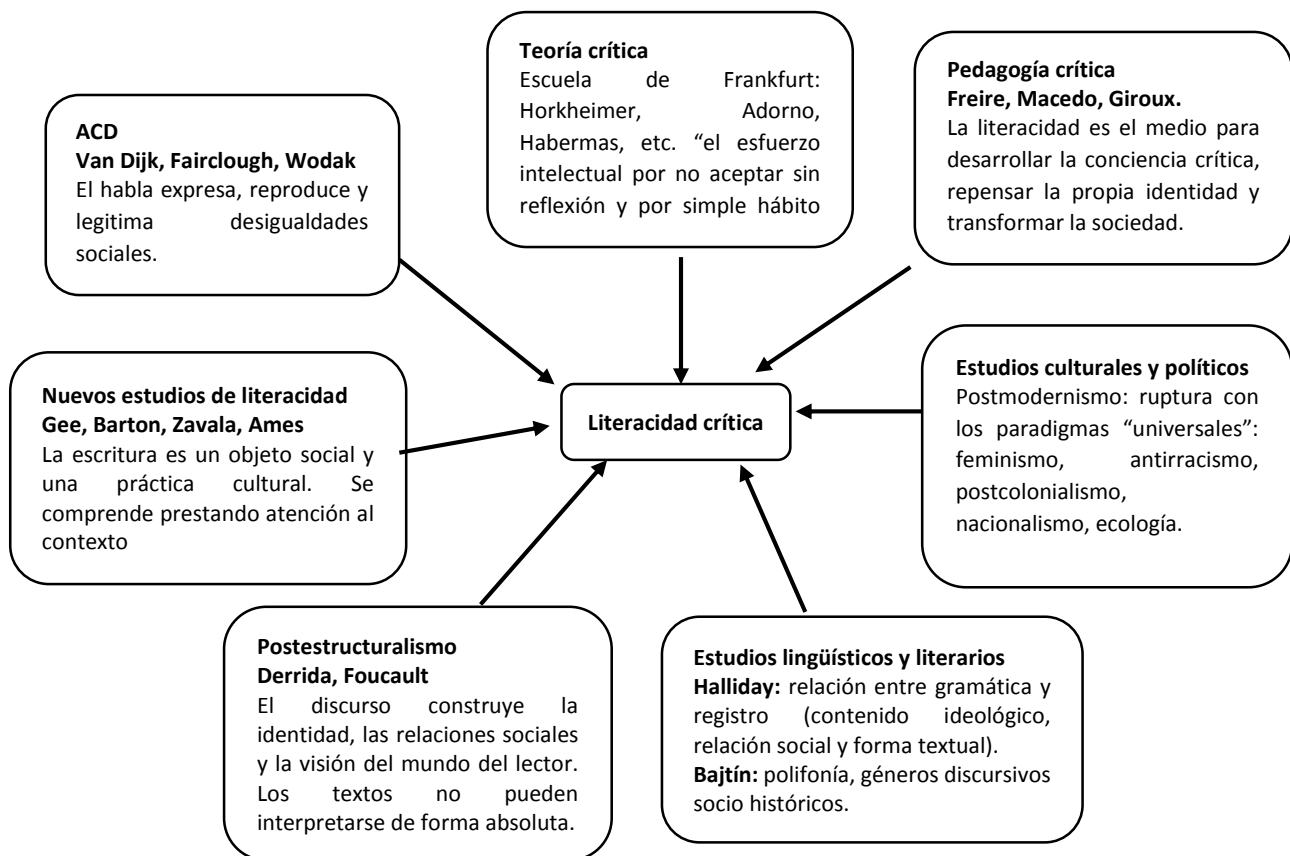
Teoría crítica
Escuela de Frankfurt: Horkheimer, Adorno, Habermas, etc. "el esfuerzo intelectual por no aceptar sin reflexión y por simple hábito

ACD
Van Dijk, Fairclough, Wodak
El habla expresa, reproduce y legitima desigualdades sociales.

Pedagogía crítica
Freire, Macedo, Giroux.
La literacidad es el medio para desarrollar la conciencia crítica, repensar la propia identidad y transformar la sociedad.

Nuevos estudios de literacidad
Gee, Barton, Zavala, Ames
La escritura es un objeto social y una práctica cultural. Se comprende prestando atención al contexto

Literacidad crítica

Estudios culturales y políticos
Postmodernismo: ruptura con los paradigmas "universales": feminismo, antirracismo, postcolonialismo, nacionalismo, ecología.

Postestructuralismo
Derrida, Foucault
El discurso construye la identidad, las relaciones sociales y la visión del mundo del lector. Los textos no pueden interpretarse de forma absoluta.

Estudios lingüísticos y literarios
Halliday: relación entre gramática y registro (contenido ideológico, relación social y forma textual).
Bajtín: polifonía, géneros discursivos socio históricos.